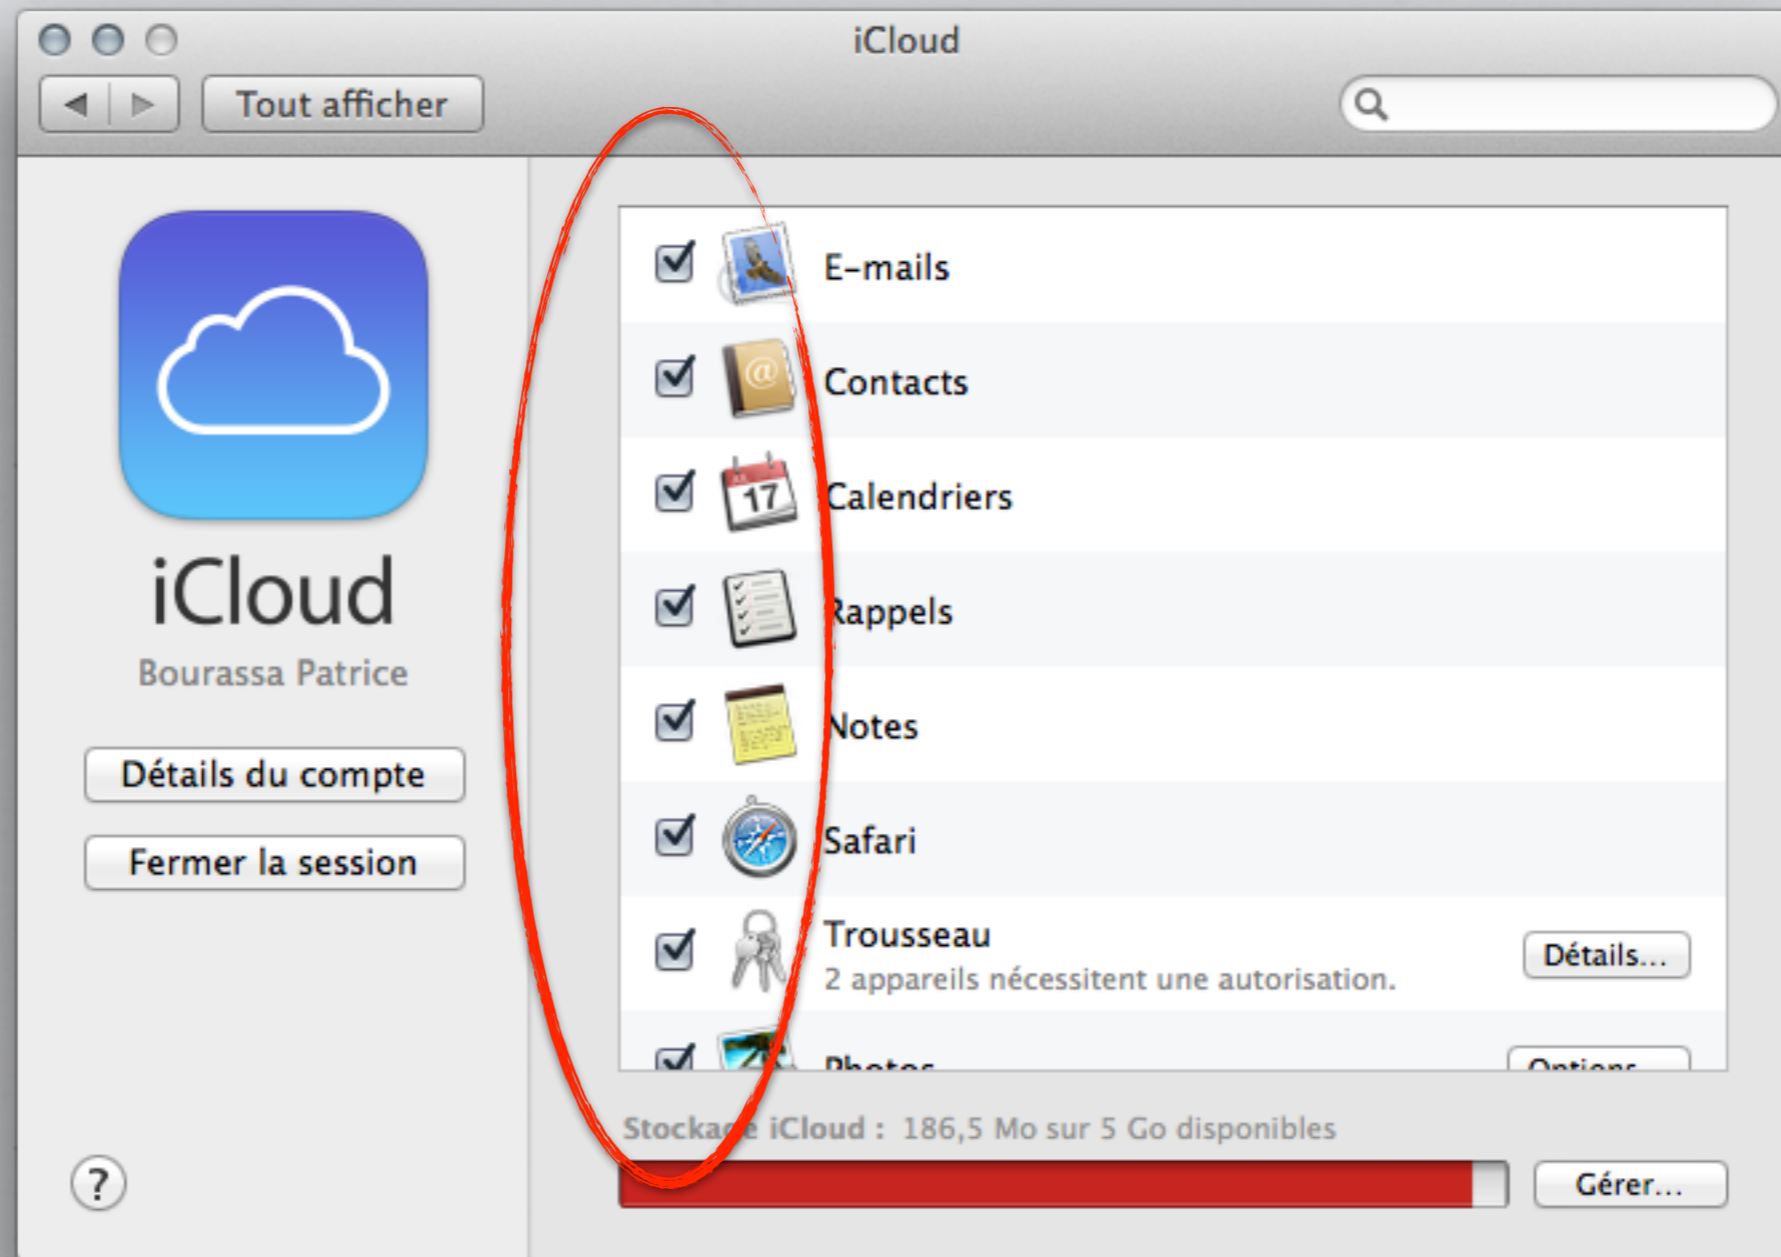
iCloud

Tout afficher

iCloud
Bourassa Patrice

Détails du compte

Fermer la session

?

E-mails

Contacts

17 Calendriers

Rappels

Notes

Safari

Trousseau
2 appareils nécessitent une autorisation.

Détails...

Photos

Options...

Stockage iCloud : 186,5 Mo sur 5 Go disponibles

Gérer...